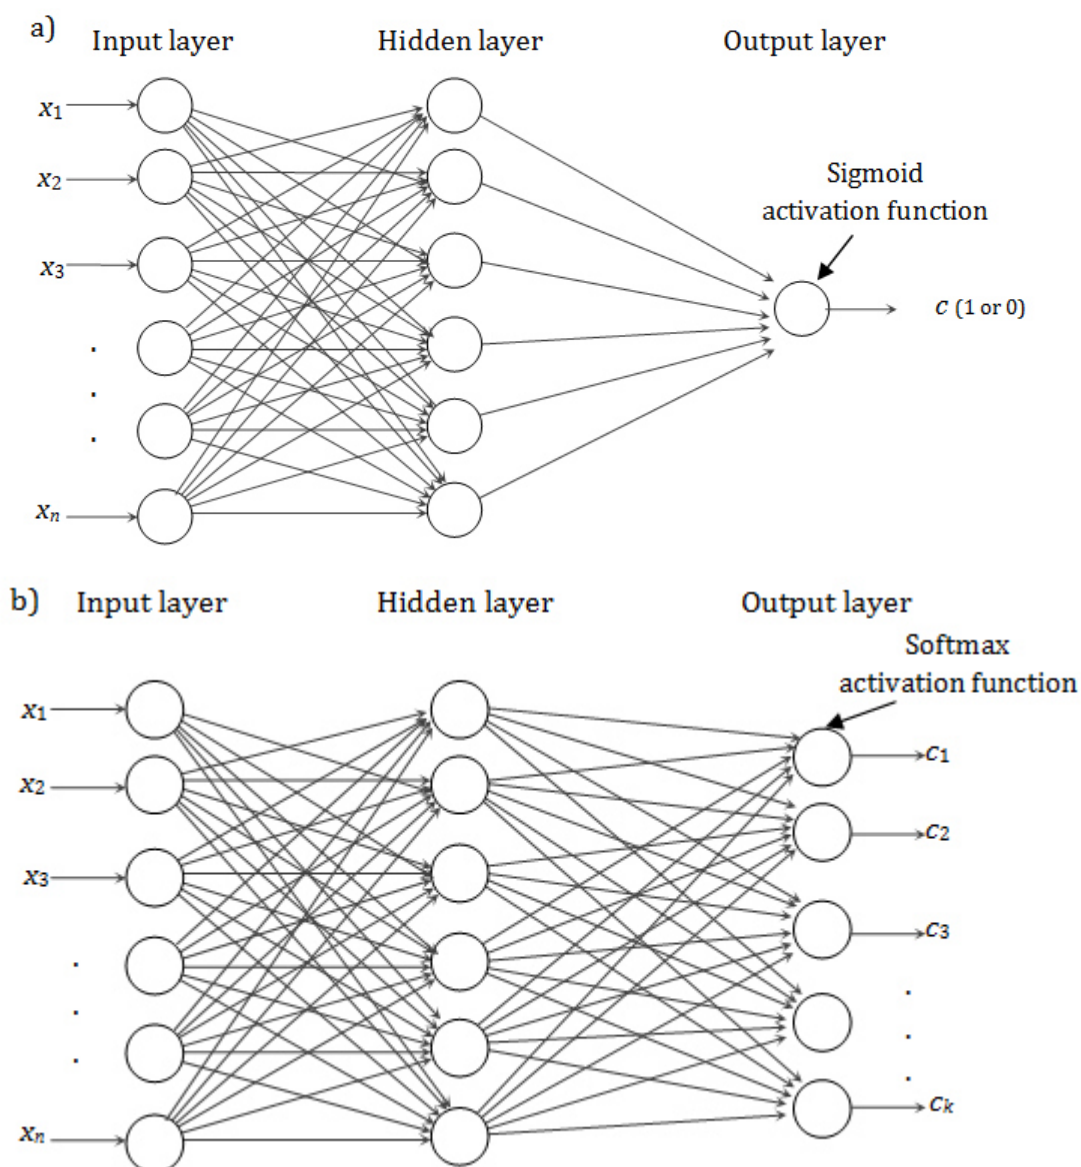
a) Input layer Hidden layer Output layer

$x_1$
$x_2$
$x_3$
.
.
.
$x_n$

Sigmoid activation function

$c$ (1 or 0)

b) Input layer Hidden layer Output layer

Softmax activation function

$x_1$
$x_2$
$x_3$
.
.
.
$x_n$

$c_1$
$c_2$
$c_3$
.
.
.
$c_k$